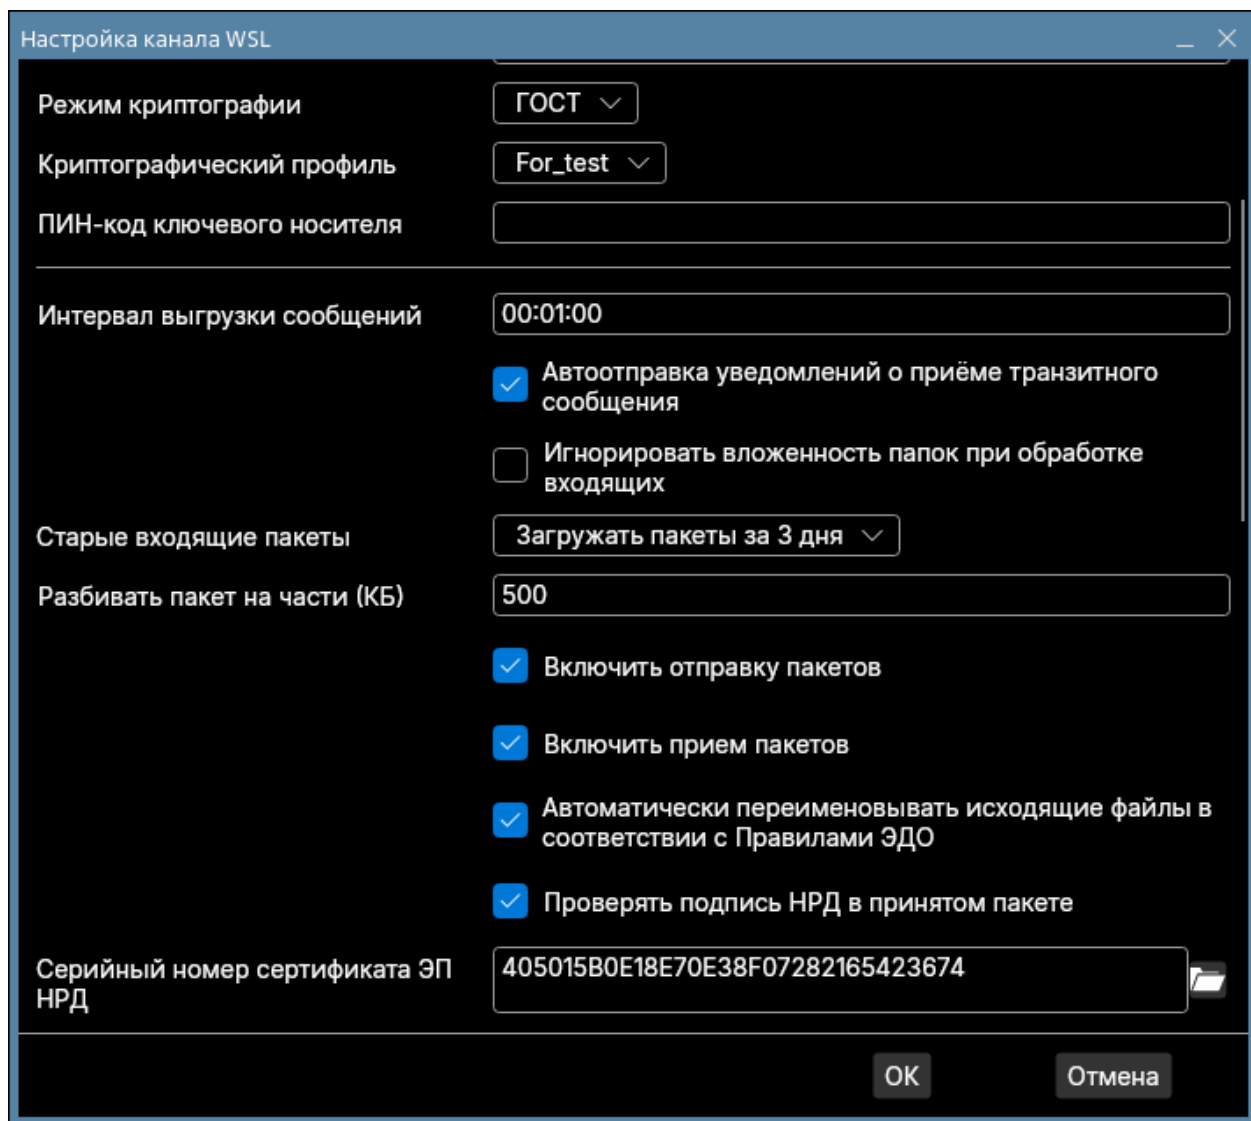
Настройка канала WSL

Режим криптографии
ГОСТ

Криптографический профиль
For_test

ПИН-код ключевого носителя

Интервал выгрузки сообщений
00:01:00

Автоотправка уведомлений о приёме транзитного сообщения

Игнорировать вложенность папок при обработке входящих

Старые входящие пакеты
Загружать пакеты за 3 дня

Разбивать пакет на части (КБ)
500

Включить отправку пакетов

Включить прием пакетов

Автоматически переименовывать исходящие файлы в соответствии с Правилами ЭДО

Проверять подпись НРД в принятом пакете

Серийный номер сертификата ЭП НРД
405015B0E18E70E38F07282165423674

OK
Отмена